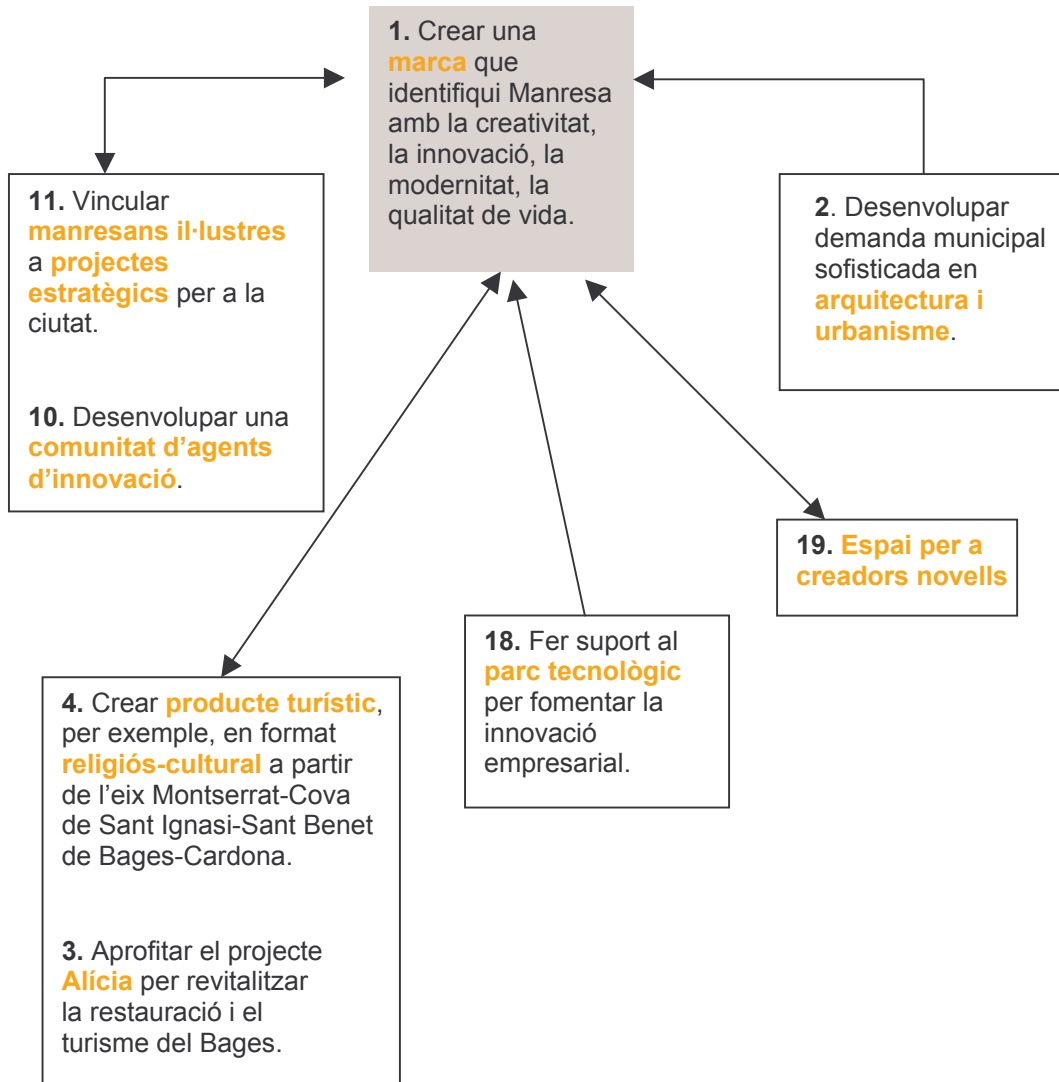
**1.** Crear una **marca** que identifiqui Manresa amb la creativitat, la innovació, la modernitat, la qualitat de vida.

**11.** Vincular **manresans il·lustres** a **projectes estratègics** per a la ciutat.

**10.** Desenvolupar una **comunitat d'agents d'innovació**.

**2**. Desenvolupar demanda municipal sofisticada en **arquitectura i urbanisme**.

**19. Espai per a creadors novells**

**18.** Fer suport al **parc tecnològic** per fomentar la innovació empresarial.

**4.** Crear **producte turístic**, per exemple, en format **religiós-cultural** a partir de l'eix Montserrat-Cova de Sant Ignasi-Sant Benet de Bages-Cardona.

**3.** Aprofitar el projecte **Alícia** per revitalitzar la restauració i el turisme del Bages.